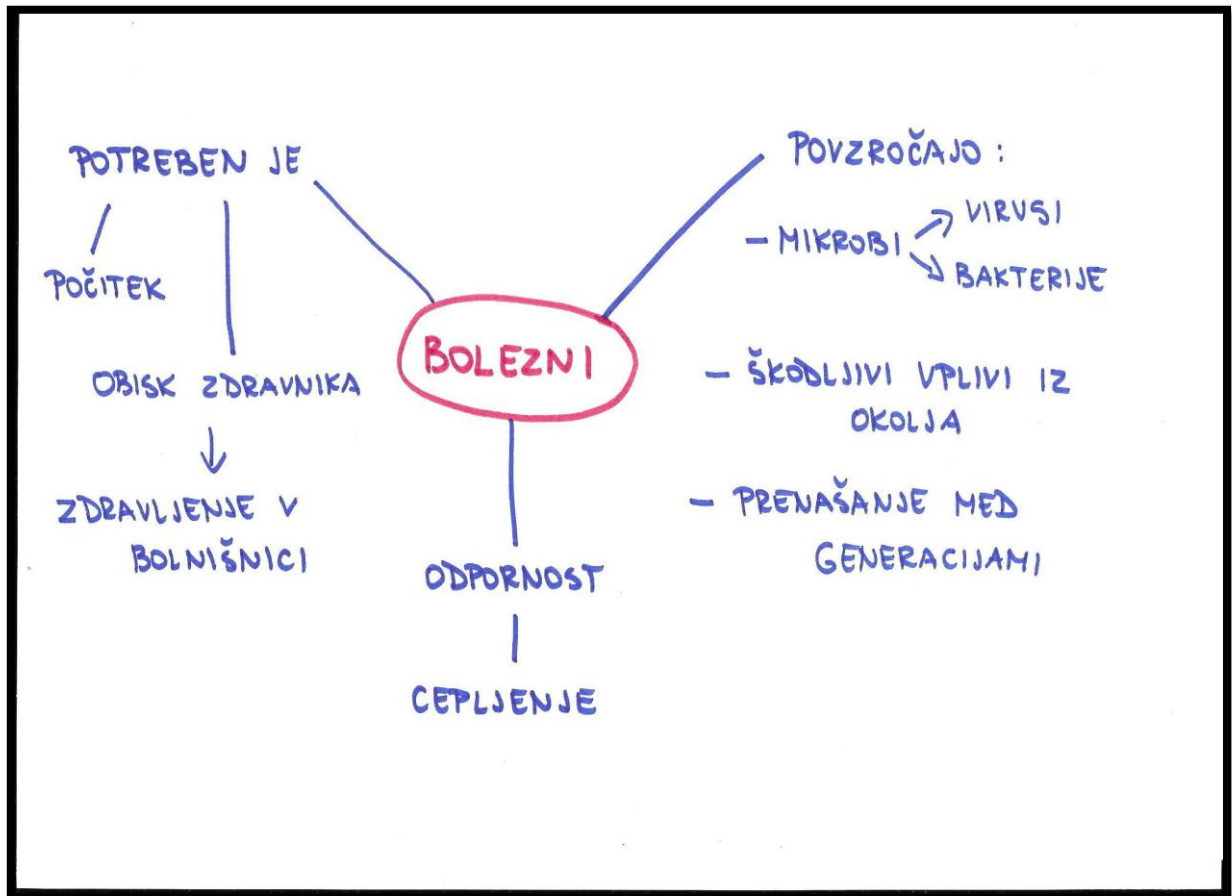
POTREBEN JE

POČITEK

OBISK ZDRAVNIKA

ZDRAVLJENJE V BOLNIŠNICI

BOLEZNI

ODPORNOST

CEPLJENJE

POVZROČAJO:

– MIKROBI → VIRUSI → BAKTERIJE

– ŠKODLJIVI VPLIVI IZ OKOLJA

– PRENAŠANJE MED GENERACIJAMI